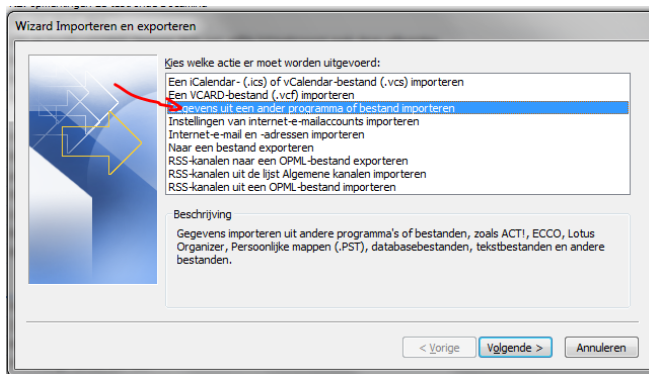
Wizard Importeren en exporteren

Kies welke actie er moet worden uitgevoerd:

Een iCalendar- (.ics) of vCalendar-bestand (.vcs) importeren
Een VCARD-bestand (.vcf) importeren
Gegevens uit een ander programma of bestand importeren
Instellingen van internet-e-mailaccounts importeren
Internet-e-mail en -adressen importeren
Naar een bestand exporteren
RSS-kanalen naar een OPML-bestand exporteren
RSS-kanalen uit de lijst Algemene kanalen importeren
RSS-kanalen uit een OPML-bestand importeren

Beschrijving

Gegevens importeren uit andere programma's of bestanden, zoals ACT!, ECCO, Lotus Organizer, Persoonlijke mappen (.PST), databasebestanden, tekstbestanden en andere bestanden.

< Vorige | Volgende > | Annuleren